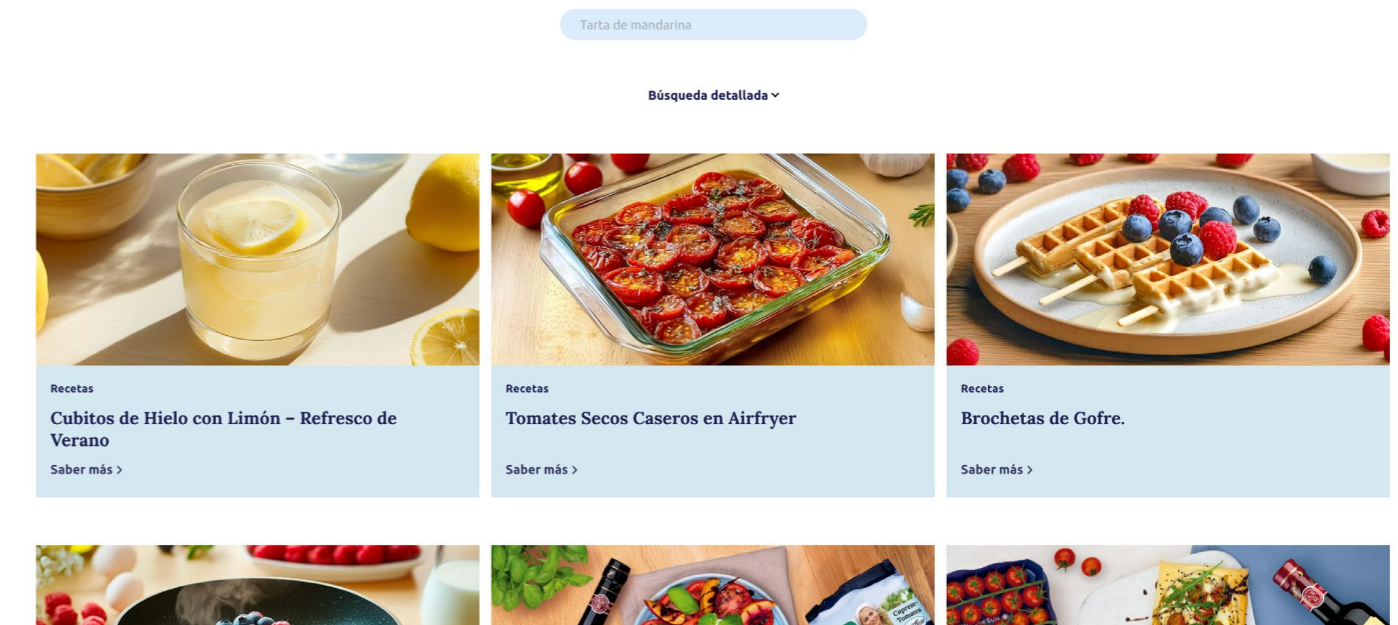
Tarta de mandarina

Búsqueda detallada

Recetas

Cubitos de Hielo con Limón – Refresco de Verano

Saber más >

Recetas

Tomates Secos Caseros en Airfryer

Saber más >

Recetas

Brochetas de Gofre.

Saber más >